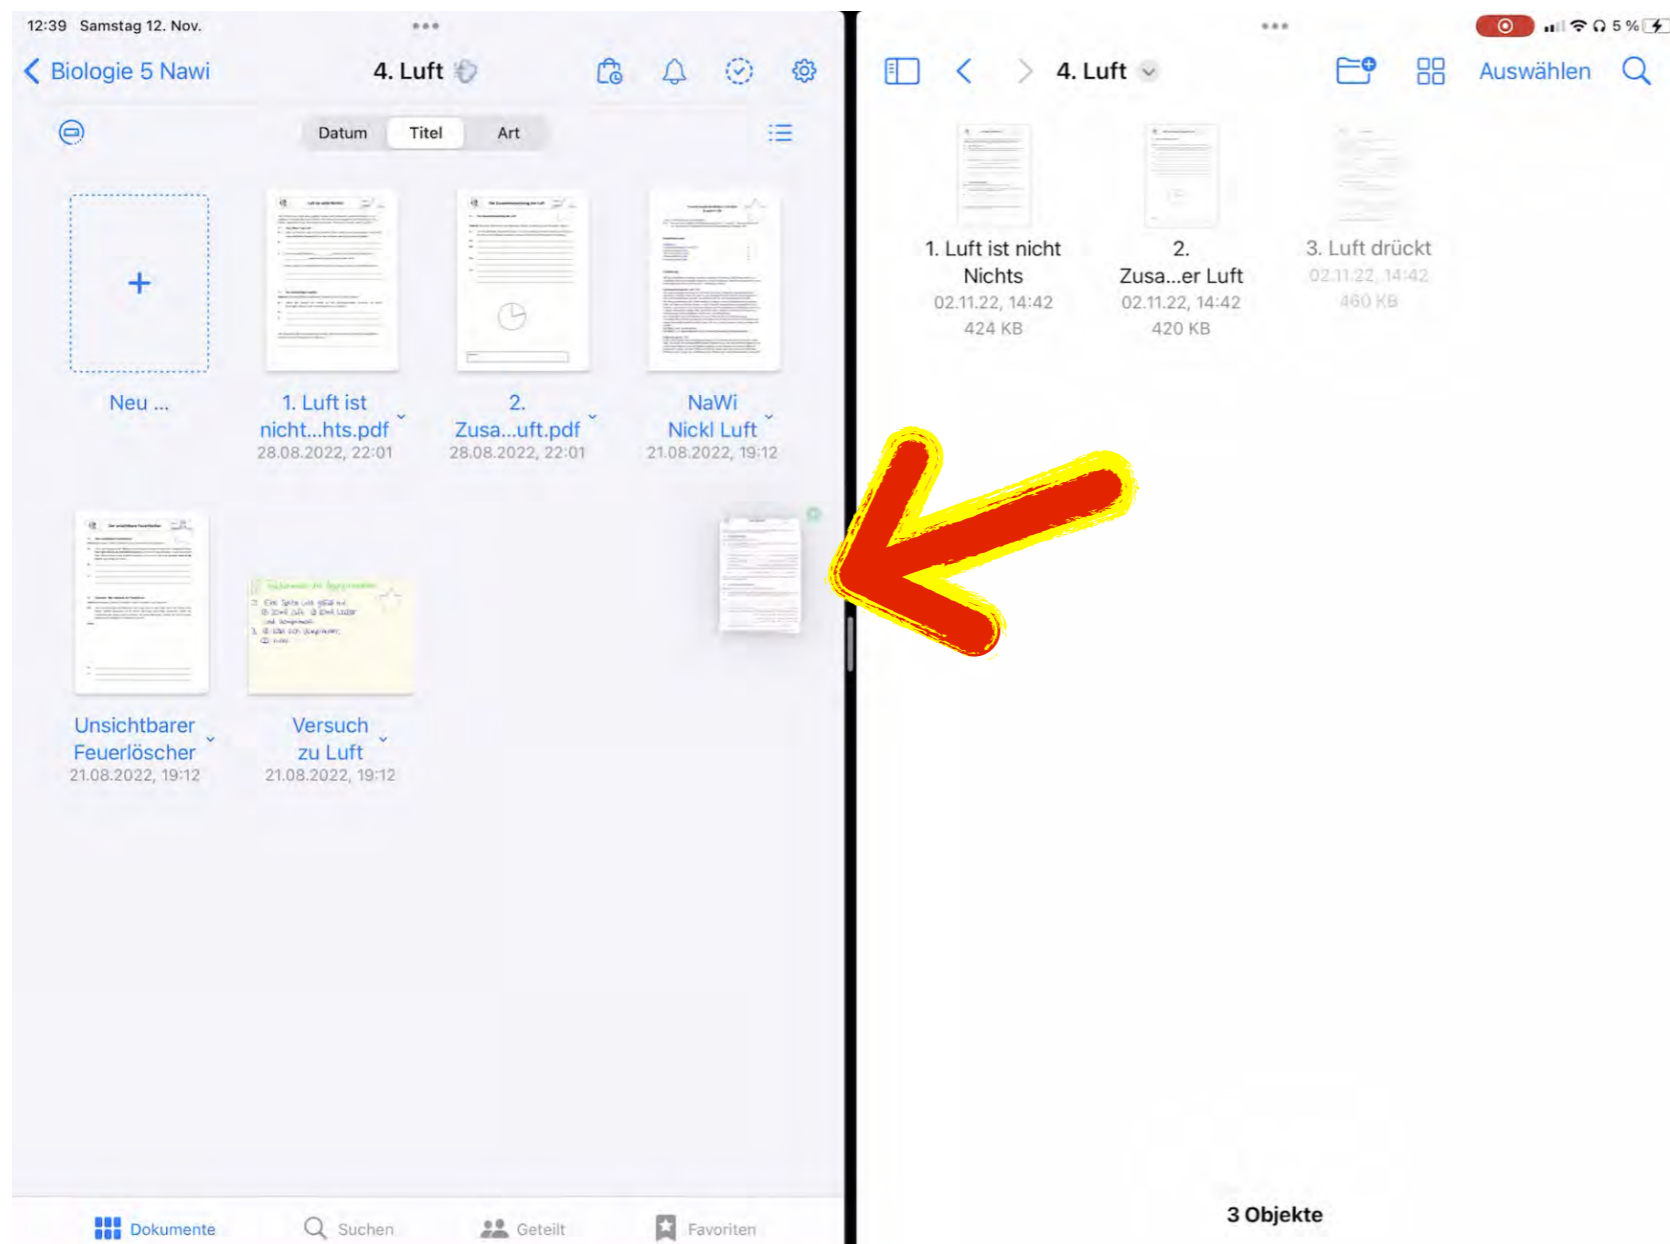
12:39 Samstag 12. Nov.

Biologie 5 Nawi

4. Luft

Datum Titel Art

Neu ...

1. Luft ist nicht...hts.pdf
28.08.2022, 22:01

2. Zusa...uft.pdf
28.08.2022, 22:01

NaWi Nickl Luft
21.08.2022, 19:12

Unsichtbarer Feuerlöscher
21.08.2022, 19:12

Versuch zu Luft
21.08.2022, 19:12

Dokumente Suchen Geteilt Favoriten

5 %

4. Luft

Auswählen

1. Luft ist nicht Nichts
02.11.22, 14:42
424 KB

2. Zusa...er Luft
02.11.22, 14:42
420 KB

3. Luft drückt
02.11.22, 14:42
460 KB

3 Objekte